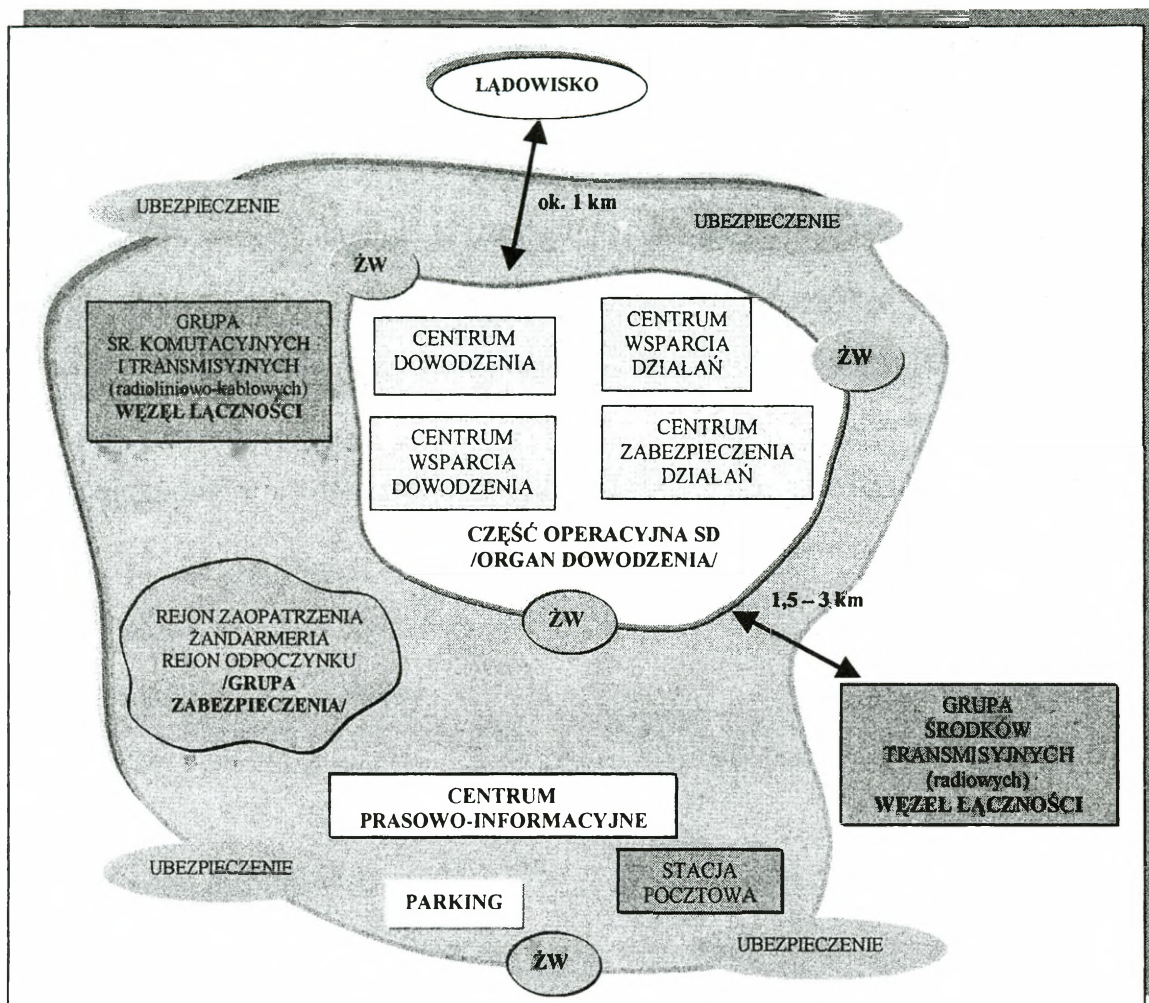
LĄDOWISKO

ok. 1 km

UBEZPIECZENIE

UBEZPIECZENIE

ŻW

GRUPA
SR. KOMUTACYJNYCH
I TRANSMISYJNYCH
(radioliniowo-kablowych)
WĘZEŁ ŁĄCZNOŚCI

CENTRUM
DOWODZENIA

CENTRUM
WSPARCIA
DZIAŁAŃ

ŻW

CENTRUM
WSPARCIA
DOWODZENIA

CENTRUM
ZABEZPIECZENIA
DZIAŁAŃ

CZĘŚĆ OPERACYJNA SD
/ORGAN DOWODZENIA/

REJON ZAOPATRZENIA
ŻANDARMERIA
REJON ODPOCZYNKU
/GRUPA
ZABEZPIECZENIA/

ŻW

1,5 – 3 km

GRUPA
ŚRODKÓW
TRANSMISYJNYCH
(radiowych)
WĘZEŁ ŁĄCZNOŚCI

CENTRUM
PRASOWO-INFORMACYJNE

UBEZPIECZENIE

STACJA
POCZTOWA

PARKING

UBEZPIECZENIE

ŻW